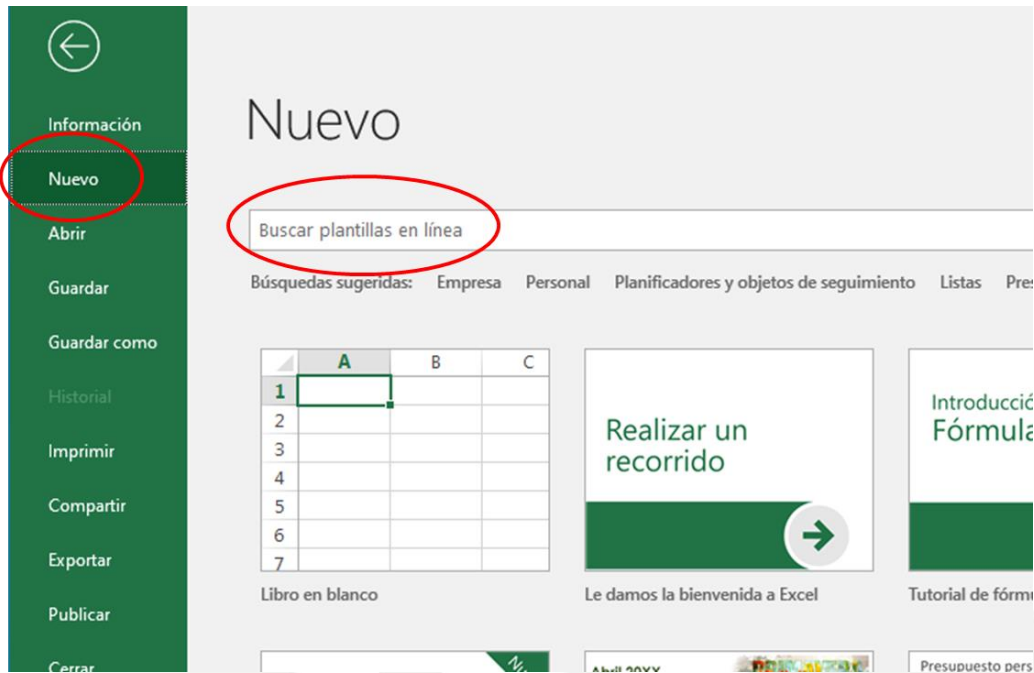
Información

Nuevo

Abrir

Guardar

Guardar como

Historial

Imprimir

Compartir

Exportar

Publicar

Cerrar

Nuevo

Buscar plantillas en línea

Búsquedas sugeridas: Empresa Personal Planificadores y objetos de seguimiento Listas Pres

| | A | B | C |
|---|---|---|---|
| 1 | | | |
| 2 | | | |
| 3 | | | |
| 4 | | | |
| 5 | | | |
| 6 | | | |
| 7 | | | |

Libro en blanco

Realizar un recorrido

Le damos la bienvenida a Excel

Introducció Fórmula

Tutorial de fórmu

Abril 20XX

Presupuesto pers